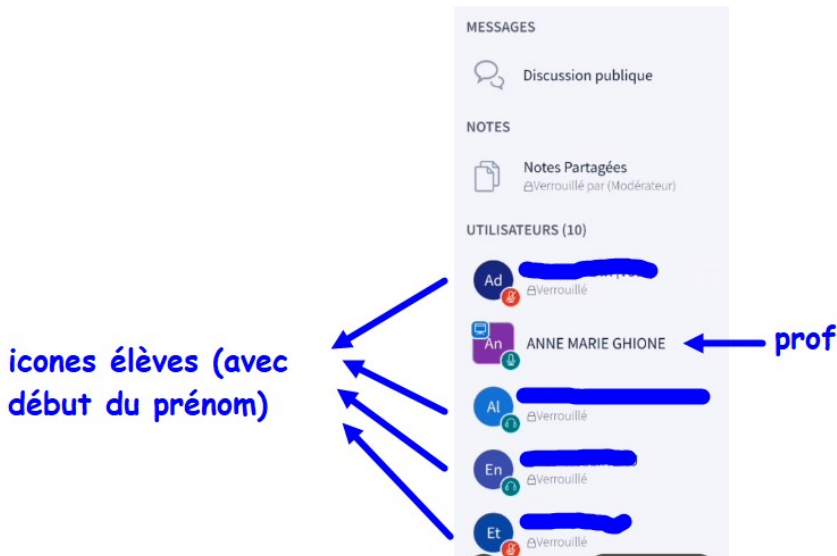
MESSAGES

Discussion publique

NOTES

Notes Partagées
Verrouillé par (Modérateur)

UTILISATEURS (10)

Ad
Verrouillé

An
ANNE MARIE GHIONE

Al
Verrouillé

En
Verrouillé

Et
Verrouillé

icones élèves (avec début du prénom)

prof